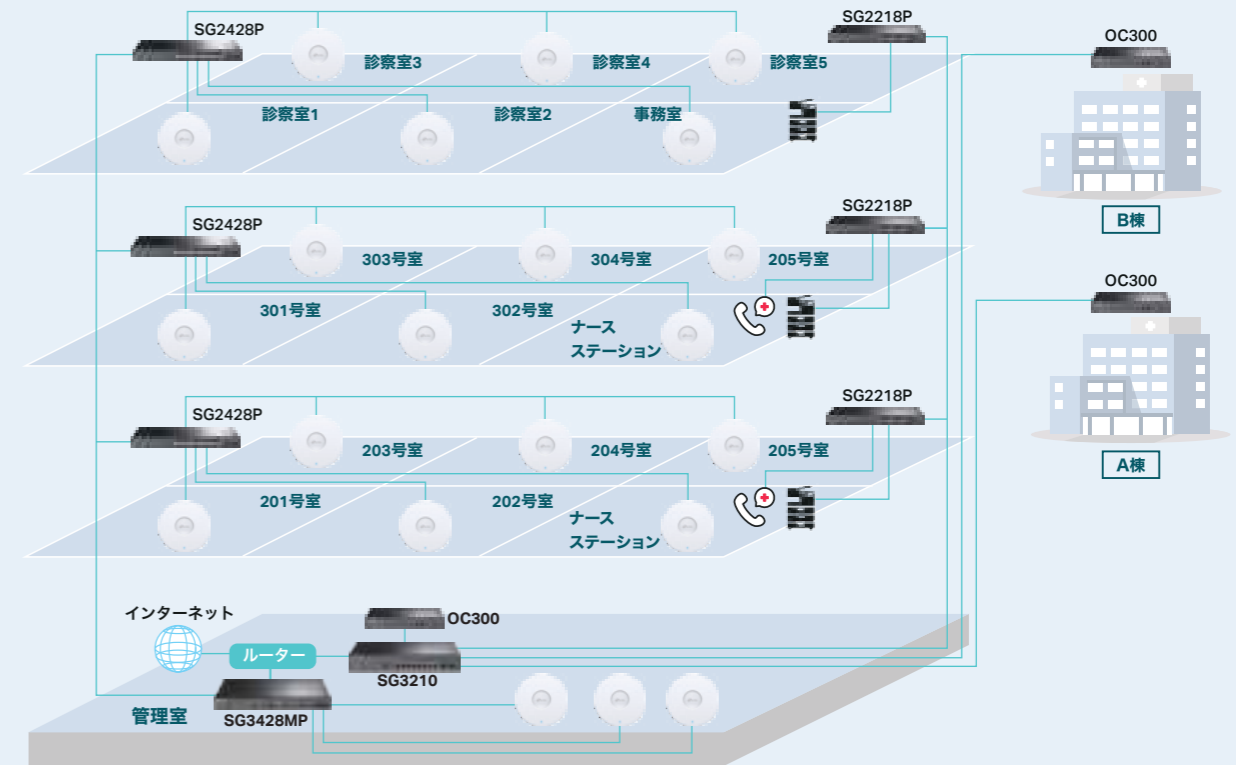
SG2428P
診察室3
診察室4
診察室5
SG2218P
OC300
診察室1
診察室2
事務室
B棟
SG2428P
303号室
304号室
205号室
SG2218P
OC300
301号室
302号室
ナース
ステーション
SG2428P
203号室
204号室
205号室
SG2218P
A棟
201号室
202号室
ナース
ステーション
インターネット
OC300
ルーター
SG3210
管理室
SG3428MP